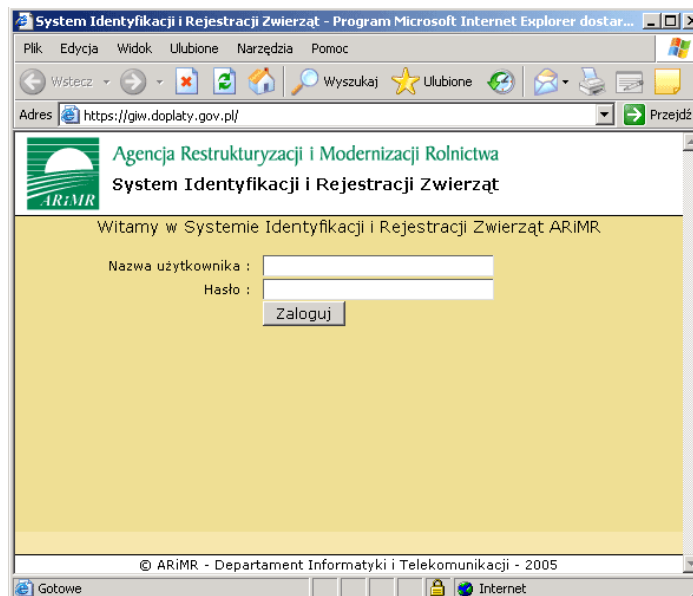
System Identyfikacji i Rejestracji Zwierząt - Program Microsoft Internet Explorer dostar...

Plik Edycja Widok Ulubione Narzędzia Pomoc

Wstecz Wyszukaj Ulubione

Adres https://giw.doplaty.gov.pl/ Przejdź

ARiMR

Agencja Restrukturyzacji i Modernizacji Rolnictwa

System Identyfikacji i Rejestracji Zwierząt

Witamy w Systemie Identyfikacji i Rejestracji Zwierząt ARiMR

Nazwa użytkownika :

Hasło :

Zaloguj

© ARiMR - Departament Informatyki i Telekomunikacji - 2005

Gotowe

Internet